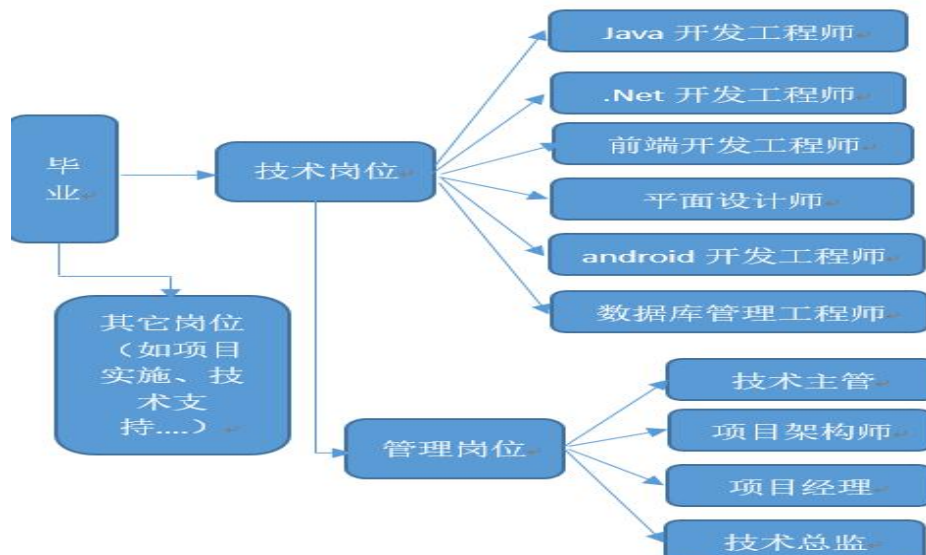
毕业

技术岗位

Java 开发工程师

.Net 开发工程师

前端开发工程师

平面设计师

android 开发工程师

数据库管理工程师

其它岗位（如项目实施、技术支持....）

管理岗位

技术主管

项目架构师

项目经理

技术总监